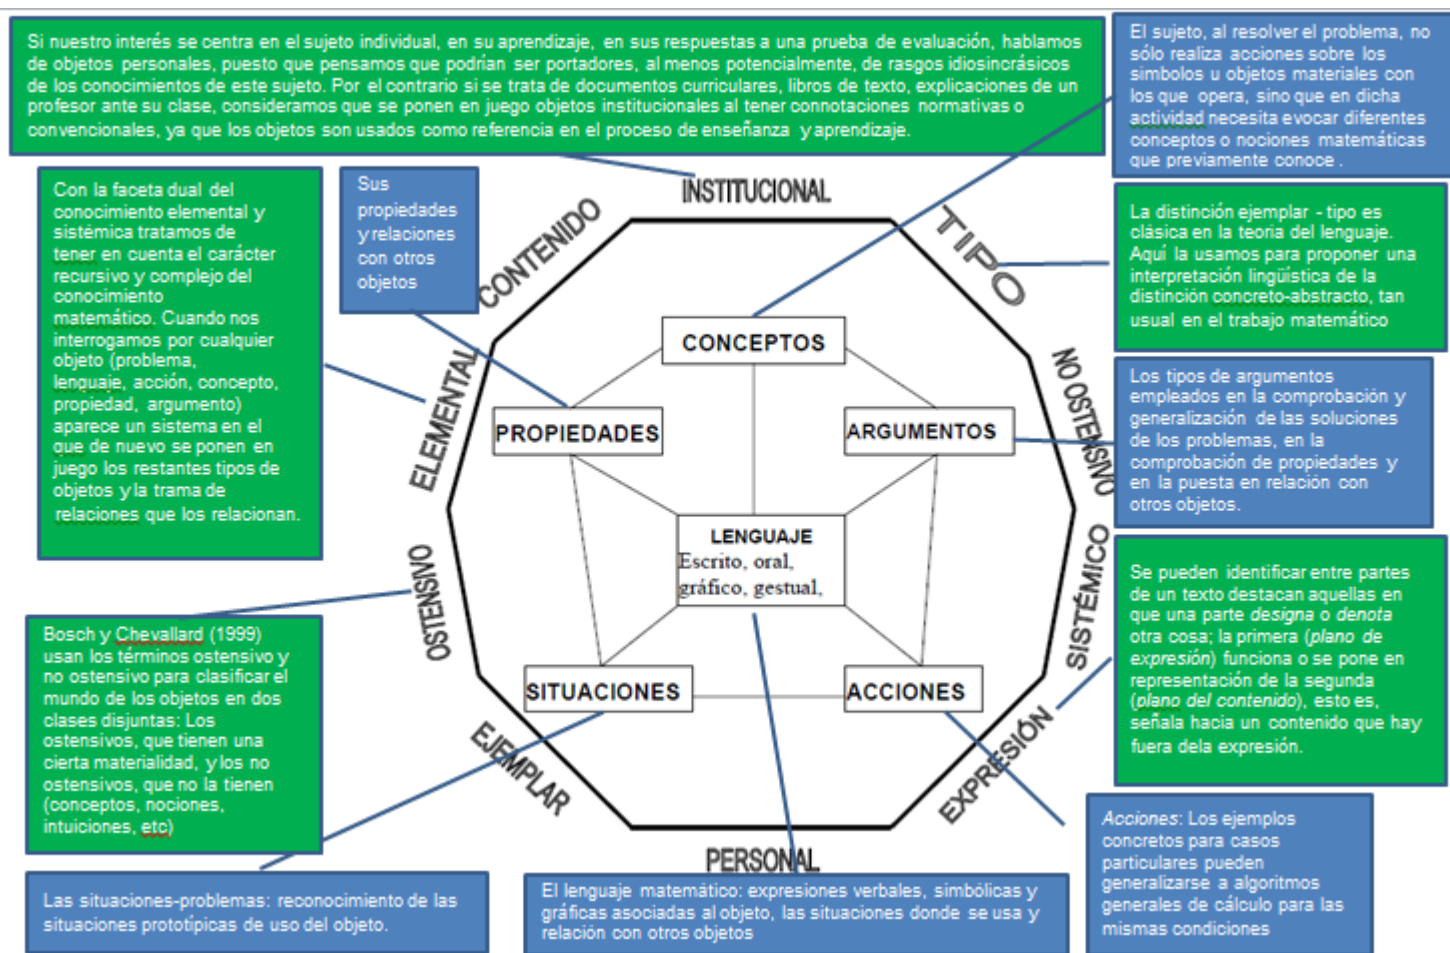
Si nuestro interés se centra en el sujeto individual, en su aprendizaje, en sus respuestas a una prueba de evaluación, hablamos de objetos personales, puesto que pensamos que podrían ser portadores, al menos potencialmente, de rasgos idiosincrásicos de los conocimientos de este sujeto. Por el contrario si se trata de documentos curriculares, libros de texto, explicaciones de un profesor ante su clase, consideramos que se ponen en juego objetos institucionales al tener connotaciones normativas o convencionales, ya que los objetos son usados como referencia en el proceso de enseñanza y aprendizaje.

El sujeto, al resolver el problema, no sólo realiza acciones sobre los símbolos u objetos materiales con los que opera, sino que en dicha actividad necesita evocar diferentes conceptos o nociones matemáticas que previamente conoce .

Con la faceta dual del conocimiento elemental y sistémica tratamos de tener en cuenta el carácter recursivo y complejo del conocimiento matemático. Cuando nos interrogamos por cualquier objeto (problema, lenguaje, acción, concepto, propiedad, argumento) aparece un sistema en el que de nuevo se ponen en juego los restantes tipos de objetos y la trama de relaciones que los relacionan.

Sus propiedades y relaciones con otros objetos

INSTITUCIONAL

CONTENIDO

TIPO

La distinción ejemplar - tipo es clásica en la teoría del lenguaje. Aquí la usamos para proponer una interpretación lingüística de la distinción concreto-abstracto, tan usual en el trabajo matemático

CONCEPTOS

PROPIEDADES

ARGUMENTOS

NO OSTENSIVO

Los tipos de argumentos empleados en la comprobación y generalización de las soluciones de los problemas, en la comprobación de propiedades y en la puesta en relación con otros objetos.

ELEMENTAL

LENGUAJE
Escrito, oral, gráfico, gestual,

SISTÉMICO

OSTENSIVO

Se pueden identificar entre partes de un texto destacan aquellas en que una parte *designa* o *denota* otra cosa; la primera (*plano de expresión*) funciona o se pone en representación de la segunda (*plano del contenido*), esto es, señala hacia un contenido que hay fuera dela expresión.

Bosch y Chevallard (1999) usan los términos ostensivo y no ostensivo para clasificar el mundo de los objetos en dos clases disjuntas: Los ostensivos, que tienen una cierta materialidad, y los no ostensivos, que no la tienen (conceptos, nociones, intuiciones, etc)

SITUACIONES

ACCIONES

EJEMPLAR

EXPRESIÓN

PERSONAL

*Acciones*: Los ejemplos concretos para casos particulares pueden generalizarse a algoritmos generales de cálculo para las mismas condiciones

Las situaciones-problemas: reconocimiento de las situaciones prototípicas de uso del objeto.

El lenguaje matemático: expresiones verbales, simbólicas y gráficas asociadas al objeto, las situaciones donde se usa y relación con otros objetos